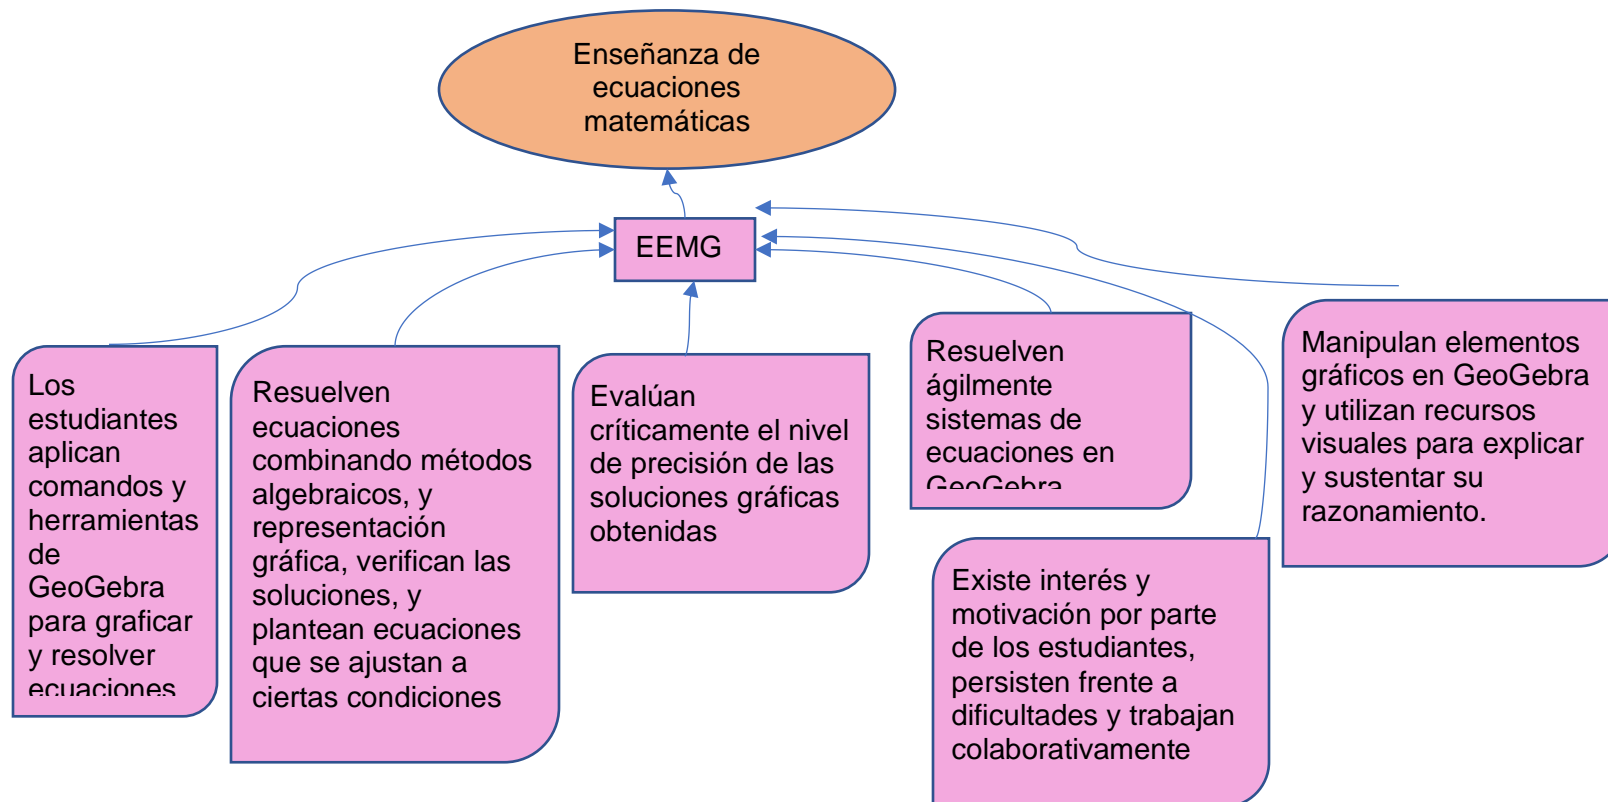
Enseñanza de ecuaciones matemáticas

EEMG

Los estudiantes aplican comandos y herramientas de GeoGebra para graficar y resolver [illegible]

Resuelven ecuaciones combinando métodos algebraicos, y representación gráfica, verifican las soluciones, y plantean ecuaciones que se ajustan a ciertas condiciones

Evalúan críticamente el nivel de precisión de las soluciones gráficas obtenidas

Resuelven ágilmente sistemas de ecuaciones en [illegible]

Existe interés y motivación por parte de los estudiantes, persisten frente a dificultades y trabajan colaborativamente

Manipulan elementos gráficos en GeoGebra y utilizan recursos visuales para explicar y sustentar su razonamiento.